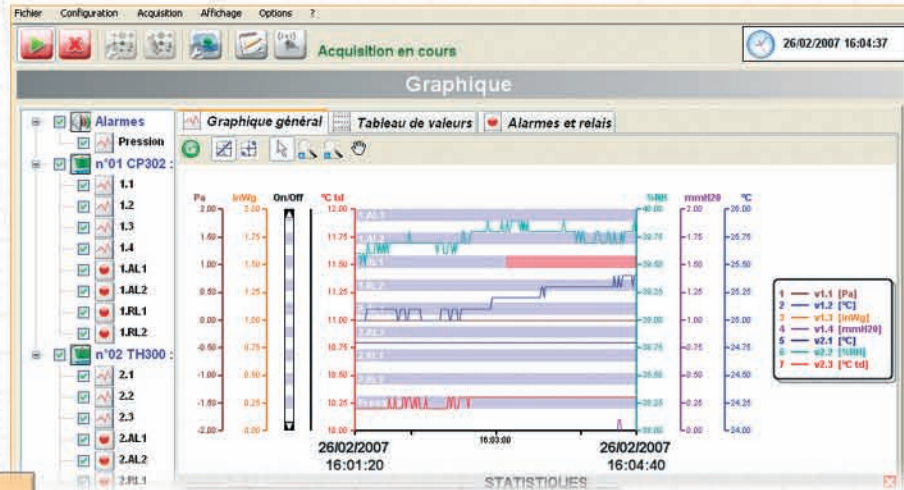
Fichier Configuration Acquisition Affichage Options ?

Acquisition en cours

26/02/2007 16:04:37

Graphique

Alarmes
Pression
n°01 CP302 :
1.1
1.2
1.3
1.4
1.AL1
1.AL2
1.RL1
1.RL2
n°02 TH300 :
2.1
2.2
2.3
2.AL1
2.AL2
2.RL1

Graphique général
Tableau de valeurs
Alarmes et relais

| Pa | inWg | On/Off | °C td | %RH | mmH20 | °C |
|---|---|---|---|---|---|---|
| 2.00 | 2.00 | | 12.00 | 40.00 | 2.00 | 26.00 |
| 1.50 | 1.75 | | 11.75 | 39.75 | 1.75 | 25.75 |
| 1.00 | 1.50 | | 11.50 | 39.50 | 1.50 | 25.50 |
| 0.50 | 1.25 | | 11.25 | 39.25 | 1.25 | 25.25 |
| 0.00 | 1.00 | | 11.00 | 39.00 | 1.00 | 25.00 |
| -0.50 | 0.75 | | 10.75 | 38.75 | 0.75 | 24.75 |
| -1.00 | 0.50 | | 10.50 | 38.50 | 0.50 | 24.50 |
| -1.50 | 0.25 | | 10.25 | 38.25 | 0.25 | 24.25 |
| -2.00 | 0.00 | | 10.00 | 38.00 | 0.00 | 24.00 |

1.AL1
1.AL2
1.RL1

16:03:00

26/02/2007
16:01:20

26/02/2007
16:04:40

1 — v1.1 [Pa]
2 — v1.2 [°C]
3 — v1.3 [inWg]
4 — v1.4 [mmH20]
5 — v2.1 [°C]
6 — v2.2 [%RH]
7 — v2.3 [°C td]

STATISTIQUES